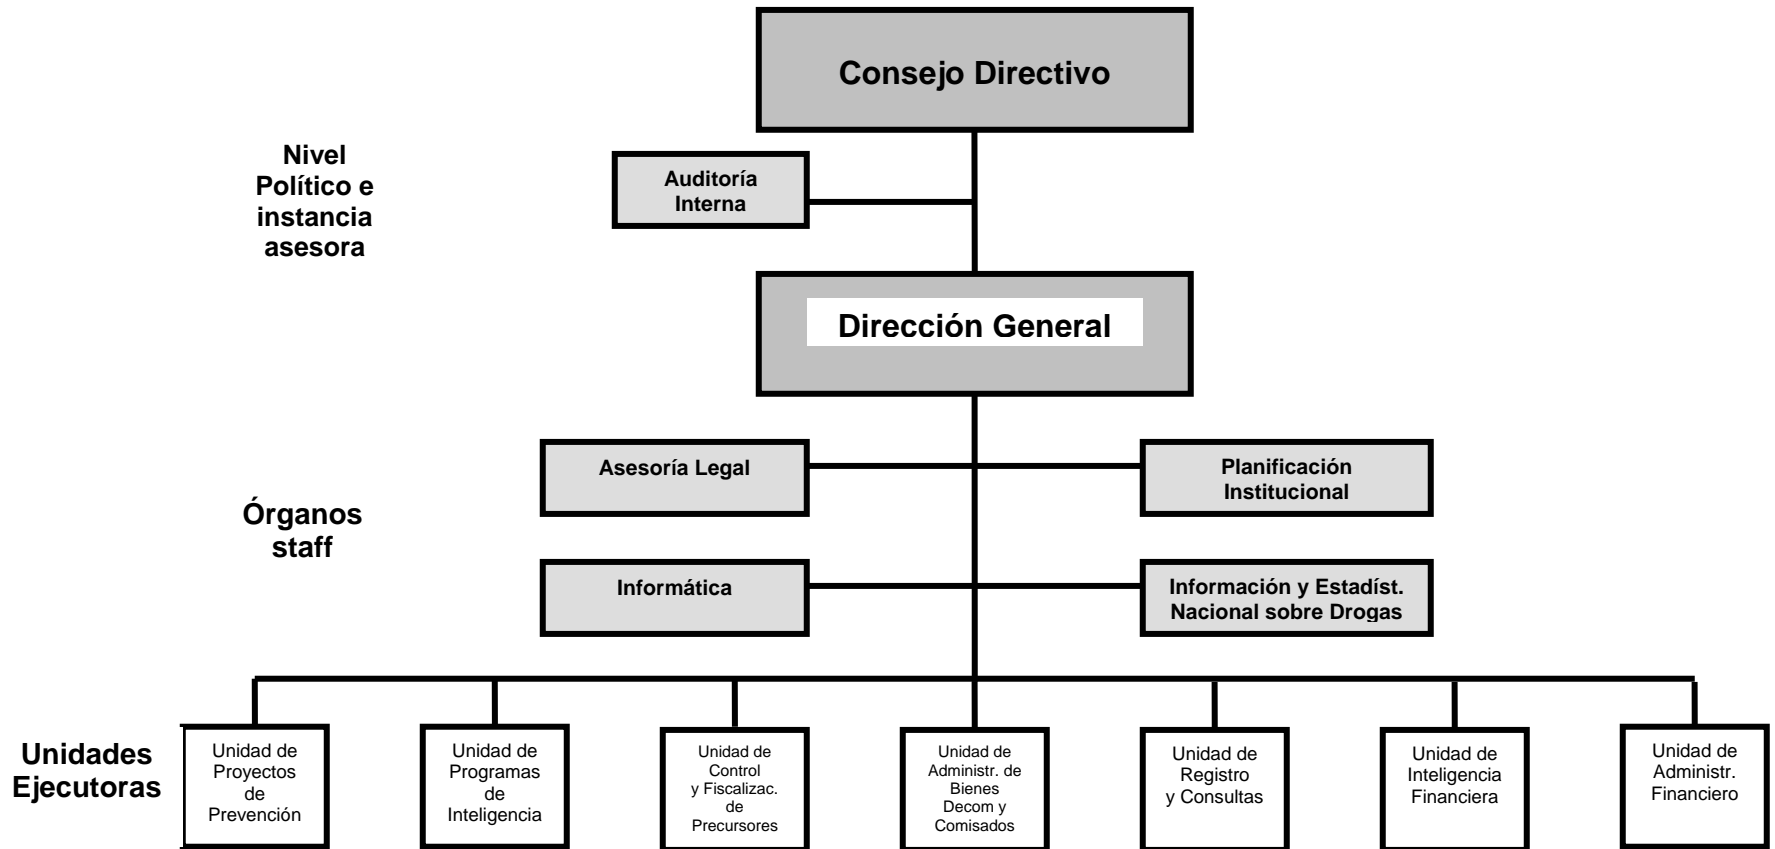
Consejo Directivo

Nivel Político e instancia asesora

Auditoría Interna

Dirección General

Órganos staff

Asesoría Legal

Planificación Institucional

Informática

Información y Estadíst. Nacional sobre Drogas

Unidades Ejecutoras

Unidad de Proyectos de Prevención

Unidad de Programas de Inteligencia

Unidad de Control y Fiscalizac. de Precursores

Unidad de Administr. de Bienes Decom y Comisados

Unidad de Registro y Consultas

Unidad de Inteligencia Financiera

Unidad de Administr. Financiero